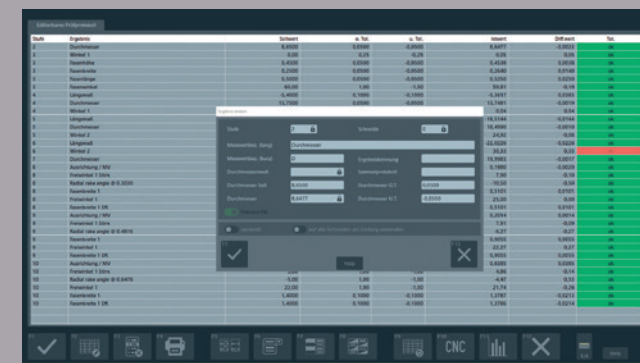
Editierbares Prüfprotokoll

| Stufe | Ergebnis | Sollwert | o. Tol. | u. Tol. | Istwert | Diff.wert | Tol. |
|---|---|---|---|---|---|---|---|
| 1 | Durchmesser | 8,8500 | 0,0500 | -0,0500 | 8,8477 | -0,0023 | ok |
| 2 | Winkel 1 | 0,00 | 0,25 | -0,25 | -0,05 | 0,05 | ok |
| 2 | Fasenhöhe | 0,4500 | 0,0500 | -0,0500 | 0,4538 | 0,0038 | ok |
| 2 | Fasenbreite | 0,2500 | 0,0500 | -0,0500 | 0,2648 | 0,0148 | ok |
| 2 | Fasenlänge | 0,5000 | 0,0500 | -0,0500 | 0,5250 | 0,0250 | ok |
| 2 | Fasenwinkel | -60,00 | 1,00 | -1,00 | 59,81 | -0,19 | ok |
| 2 | Längewert | -3,4000 | 0,1000 | -0,1000 | -3,3697 | 0,0303 | ok |
| 3 | Durchmesser | 13,7500 | 0,0500 | -0,0500 | 13,7481 | -0,0019 | ok |
| 3 | Winkel 1 | | | | 0,04 | 0,04 | ok |
| 4 | Längewert | | | | 18,5144 | -0,0144 | ok |
| 4 | Durchmesser | | | | 10,4990 | -0,0010 | ok |
| 4 | Winkel 1 | | | | 24,92 | -0,08 | ok |
| 4 | Längewert | | | | -22,5029 | -0,0029 | ok |
| 4 | Winkel 2 | | | | 30,33 | 0,33 | |
| 5 | Durchmesser | | | | 19,9983 | -0,0017 | ok |
| 5 | Ausrichtung / MV | | | | 0,1980 | -0,0020 | ok |
| 5 | Freiwinkel 1 Stirn | | | | 7,90 | -0,10 | ok |
| 5 | Radial rake angle @ 0.3030 | | | | -10,50 | -0,50 | ok |
| 5 | Fasenbreite 1 | | | | 0,5101 | 0,0101 | ok |
| 5 | Freiwinkel 1 | | | | 25,09 | 0,09 | ok |
| 5 | Fasenbreite 1 DR | | | | 0,5101 | 0,0101 | ok |
| 6 | Ausrichtung / MV | | | | 0,2094 | 0,0094 | ok |
| 6 | Freiwinkel 1 Stirn | | | | 7,91 | -0,09 | ok |
| 6 | Radial rake angle @ 0.4816 | | | | -9,27 | -0,27 | ok |
| 7 | Fasenbreite 1 | | | | 0,9055 | 0,0055 | ok |
| 7 | Freiwinkel 1 | | | | 22,27 | 0,27 | ok |
| 8 | Fasenbreite 1 DR | | | | 0,9055 | 0,0055 | ok |
| 10 | Ausrichtung / MV | | | | 0,8085 | 0,0085 | ok |
| 10 | Freiwinkel 1 Stirn | | | | 5,86 | -0,14 | ok |
| 10 | Radial rake angle @ 0.6470 | 5,00 | 1,00 | -1,00 | -4,47 | 0,53 | ok |
| 12 | Freiwinkel 1 | 22,00 | 1,00 | -1,00 | 21,74 | -0,26 | ok |
| 12 | Fasenbreite 1 | 1,4000 | 0,1000 | -0,1000 | 1,3787 | -0,0213 | ok |
| 12 | Fasenbreite 1 DR | 1,4000 | 0,1000 | -0,1000 | 1,3786 | -0,0214 | ok |

Ergebniseditor

Stufe 7
Schneide 1
Messwertbez. (lang) Durchmesser
Messwertbez. (kurz) D
Ergebniskennung
Durchmesserwert
Sammelprotokoll
Durchmesser Soll 8,8500
Durchmesser O.T. 0,0500
Durchmesser 8,8477
Durchmesser U.T. -0,0500
Protokoll Ein
Löschfeld
Auf alle Schneiden der Stufung anwenden
Help

CNC